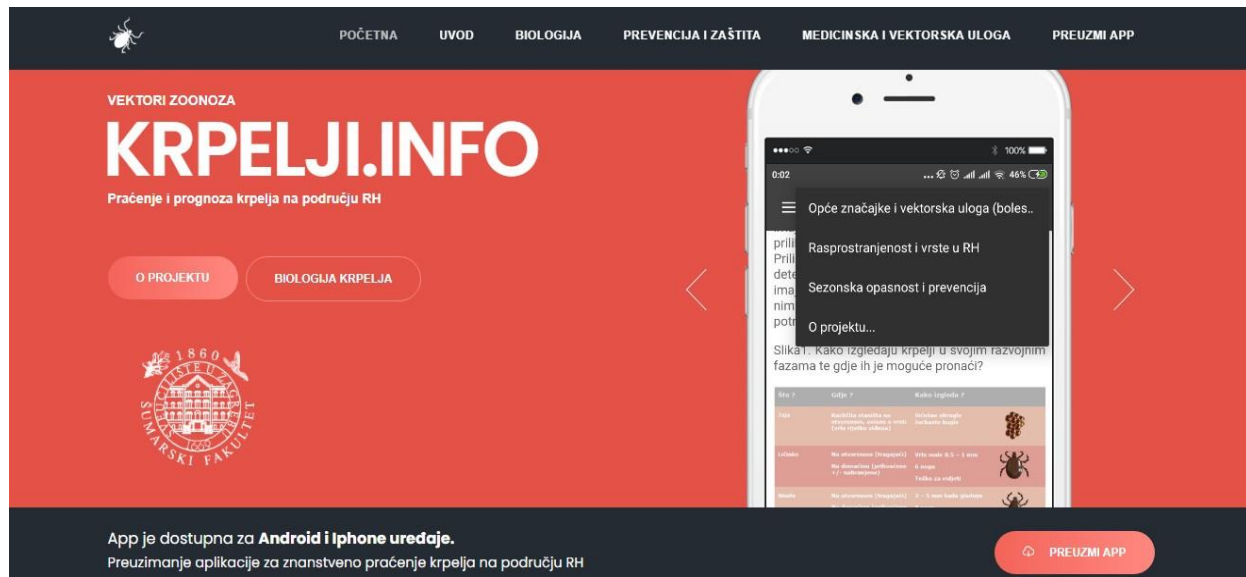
POČETNA UVOD BIOLOGIJA PREVENCIJA I ZAŠTITA MEDICINSKA I VEKTORSKA ULOGA PREUZMI APP

VEKTORI ZOONOZA

KRPELJI.INFO

Praćenje i prognoza krpelja na području RH

O PROJEKTU BIOLOGIJA KRPELJA

1860
SVEUČILIŠTE U ZAGREBU
ŠUMARSKI FAKULTET

●●●○○ 100%
0:02 46%

Opće značajke i vektorska uloga (boles..
Rasprostranjenost i vrste u RH
Sezonska opasnost i prevencija
O projektu...

prili
Prili
dete
ima
nim
potr

Slika1. Kako izgledaju krpelji u svojim razvojnim fazama te gdje ih je moguće pronaći?

| Što ? | Gdje ? | Kako izgleda ? |
|---|---|---|
| Jaja | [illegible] | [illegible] |
| Ličinke | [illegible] | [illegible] |
| Nimfe | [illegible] | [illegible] |

App je dostupna za **Android i Iphone uređaje.**
Preuzimanje aplikacije za znanstveno praćenje krpelja na području RH

PREUZMI APP